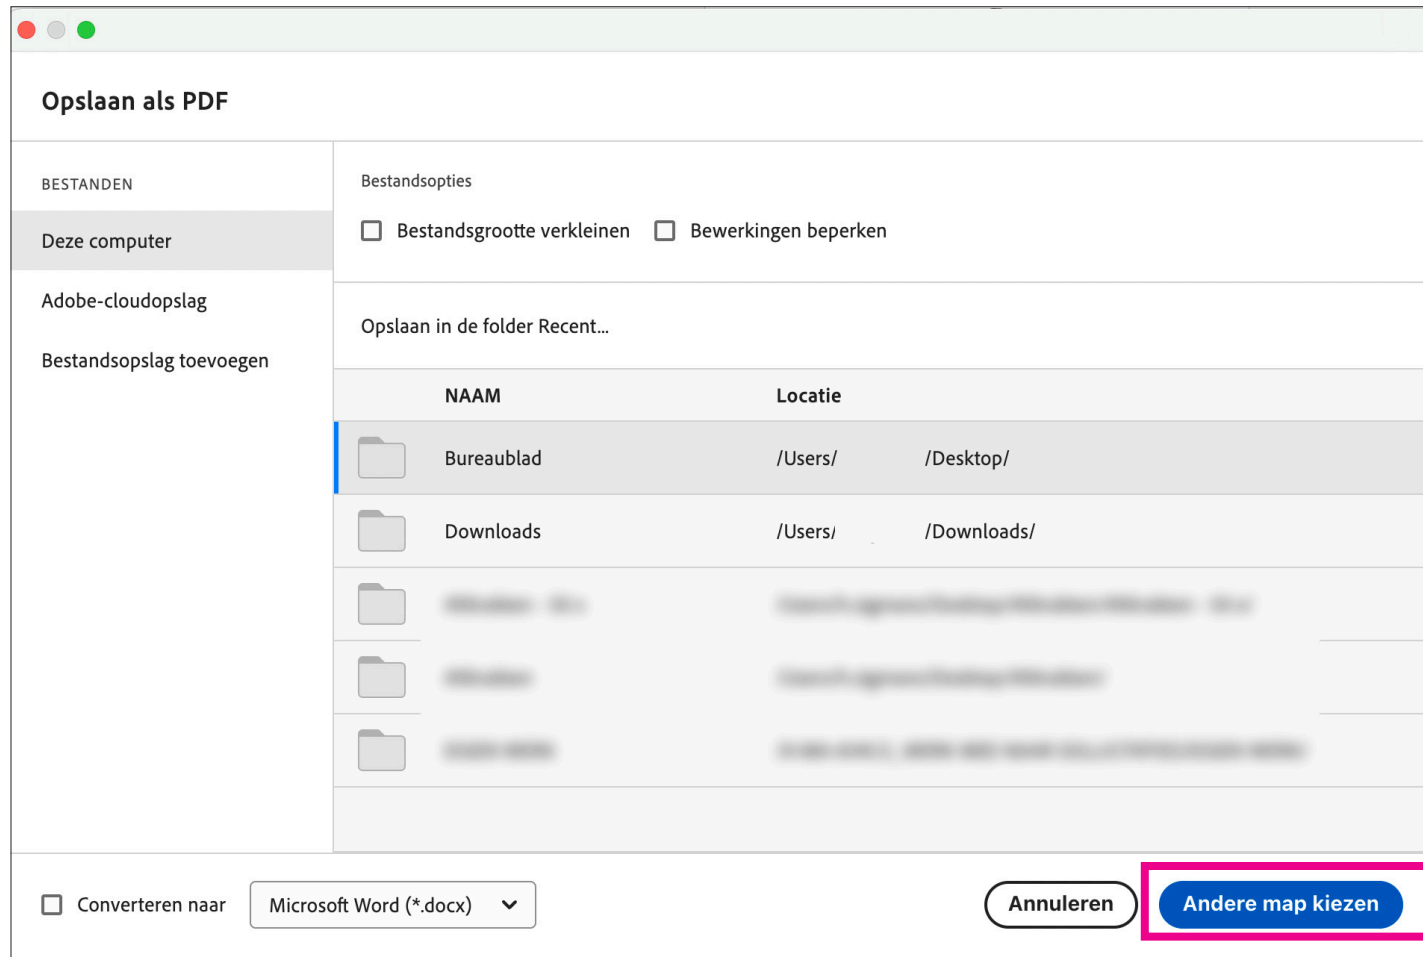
Opslaan als PDF

BESTANDEN

Deze computer

Adobe-cloudopslag

Bestandsopslag toevoegen

Bestandsopties

Bestandsgrootte verkleinen

Bewerkingen beperken

Opslaan in de folder Recent...

| NAAM | Locatie |
|---|---|
| Bureaublad | /Users/ /Desktop/ |
| Downloads | /Users/ /Downloads/ |
| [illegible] | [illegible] |
| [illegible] | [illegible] |
| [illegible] | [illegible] |

Converteren naar

Microsoft Word (*.docx)

Annuleren

Andere map kiezen